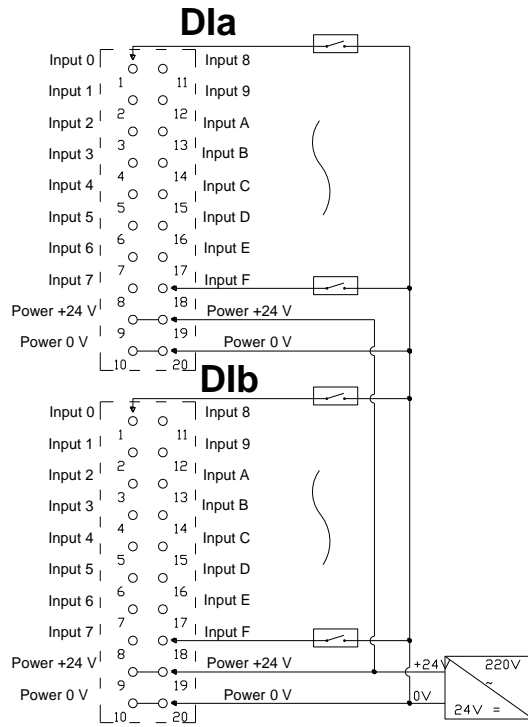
DIa

Input 0
Input 1
Input 2
Input 3
Input 4
Input 5
Input 6
Input 7
Power +24 V
Power 0 V

1
2
3
4
5
6
7
8
9
10

11
12
13
14
15
16
17
18
19
20

Input 8
Input 9
Input A
Input B
Input C
Input D
Input E
Input F
Power +24 V
Power 0 V

DIb

Input 0
Input 1
Input 2
Input 3
Input 4
Input 5
Input 6
Input 7
Power +24 V
Power 0 V

1
2
3
4
5
6
7
8
9
10

11
12
13
14
15
16
17
18
19
20

Input 8
Input 9
Input A
Input B
Input C
Input D
Input E
Input F
Power +24 V
Power 0 V

+24V
0V
220V
~
24V =